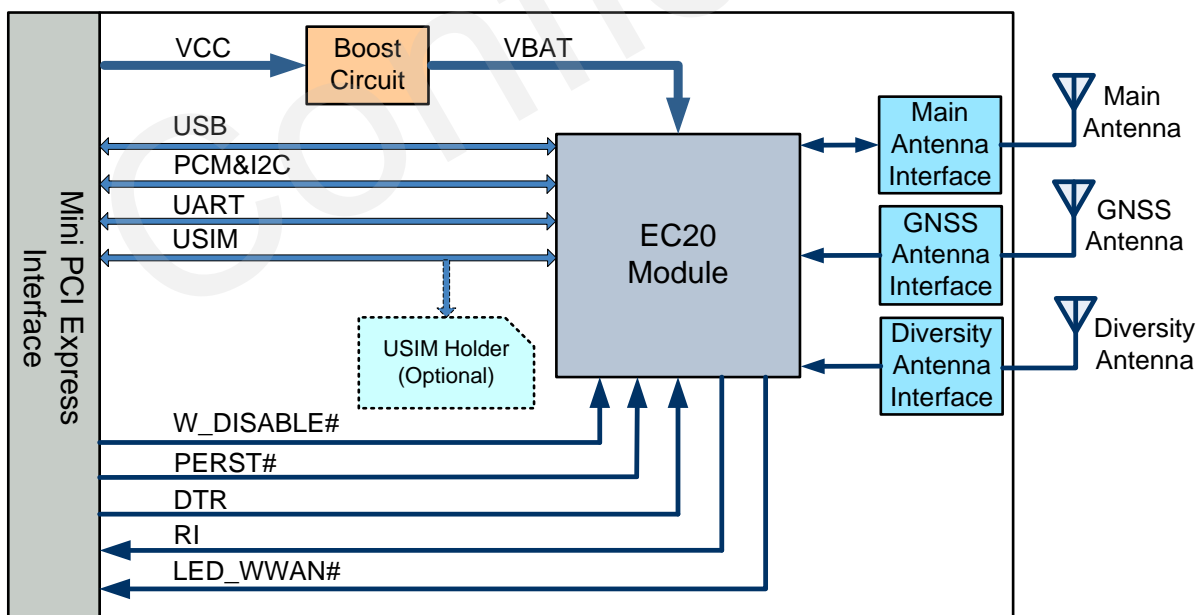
Mini PCI Express Interface

VCC

Boost Circuit

VBAT

USB

PCM&I2C

UART

USIM

EC20 Module

USIM Holder (Optional)

Main Antenna Interface

Main Antenna

GNSS Antenna Interface

GNSS Antenna

Diversity Antenna Interface

Diversity Antenna

W_DISABLE#

PERST#

DTR

RI

LED_WWAN#